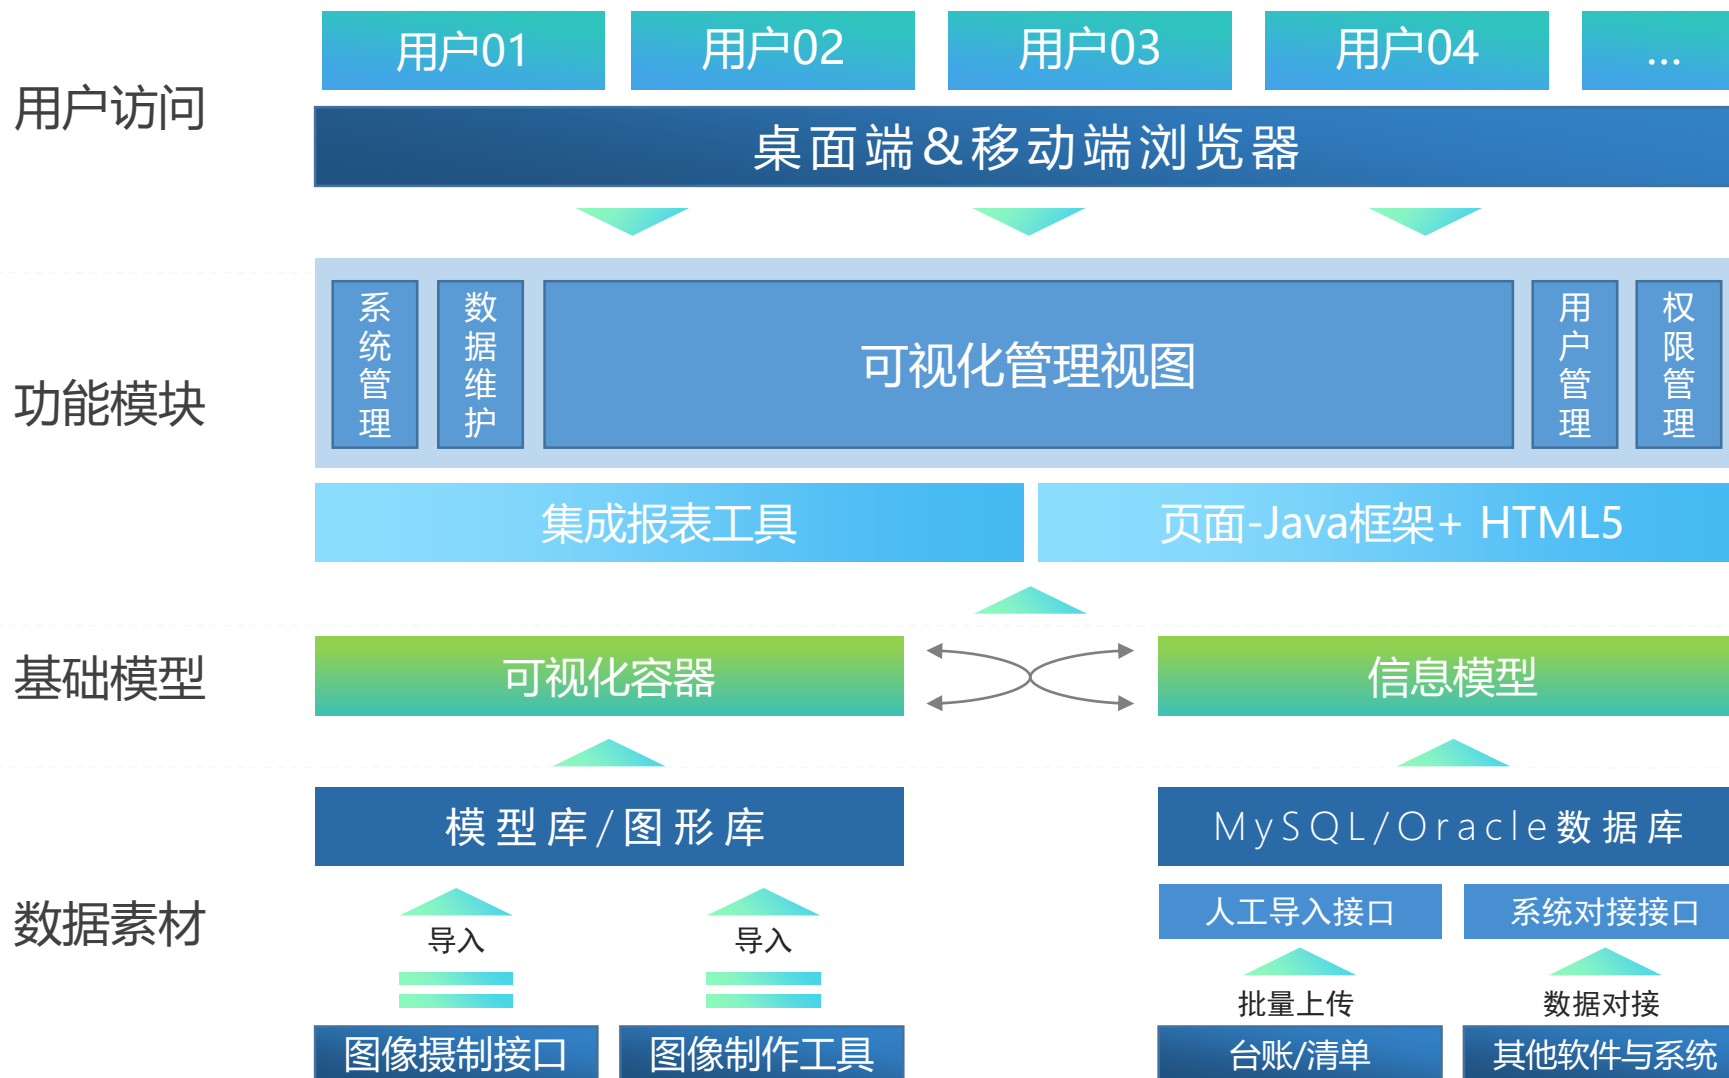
用户访问

用户01 用户02 用户03 用户04 ...

桌面端&移动端浏览器

功能模块

系统管理 数据维护 可视化管理视图 用户管理 权限管理

集成报表工具 页面-Java框架+ HTML5

基础模型

可视化容器 信息模型

数据素材

模型库/图形库 MySQL/Oracle数据库

导入 导入

人工导入接口 系统对接接口

批量上传 数据对接

图像摄制接口 图像制作工具 台账/清单 其他软件与系统